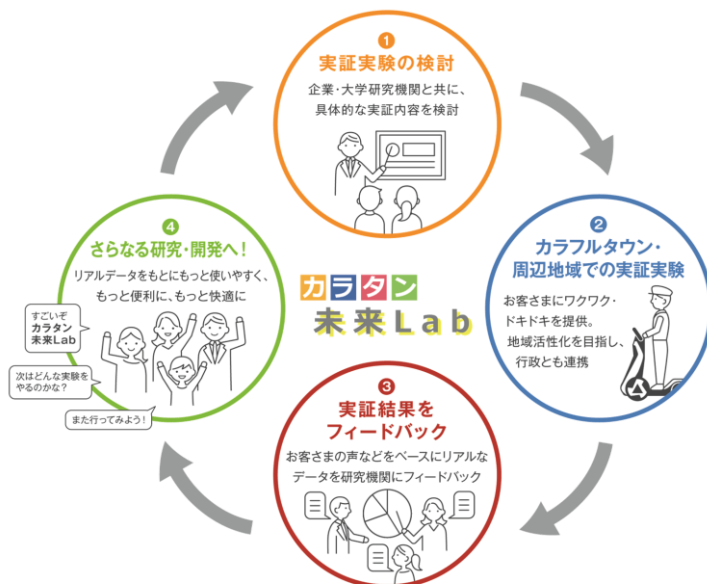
1
実証実験の検討
企業・大学研究機関と共に、具体的な実証内容を検討

2
カラフルタウン・周辺地域での実証実験
お客さまにワクワク・ドキドキを提供。
地域活性化を目指し、行政とも連携

3
実証結果をフィードバック
お客さまの声などをベースにリアルなデータを研究機関にフィードバック

4
さらなる研究・開発へ！
リアルデータをもとにもっと使いやすく、もっと便利に、もっと快適に

すごいぞ カラタン 未来Lab

次はどんな実験をやるのかな？

また行ってみよう！

カラタン
未来Lab